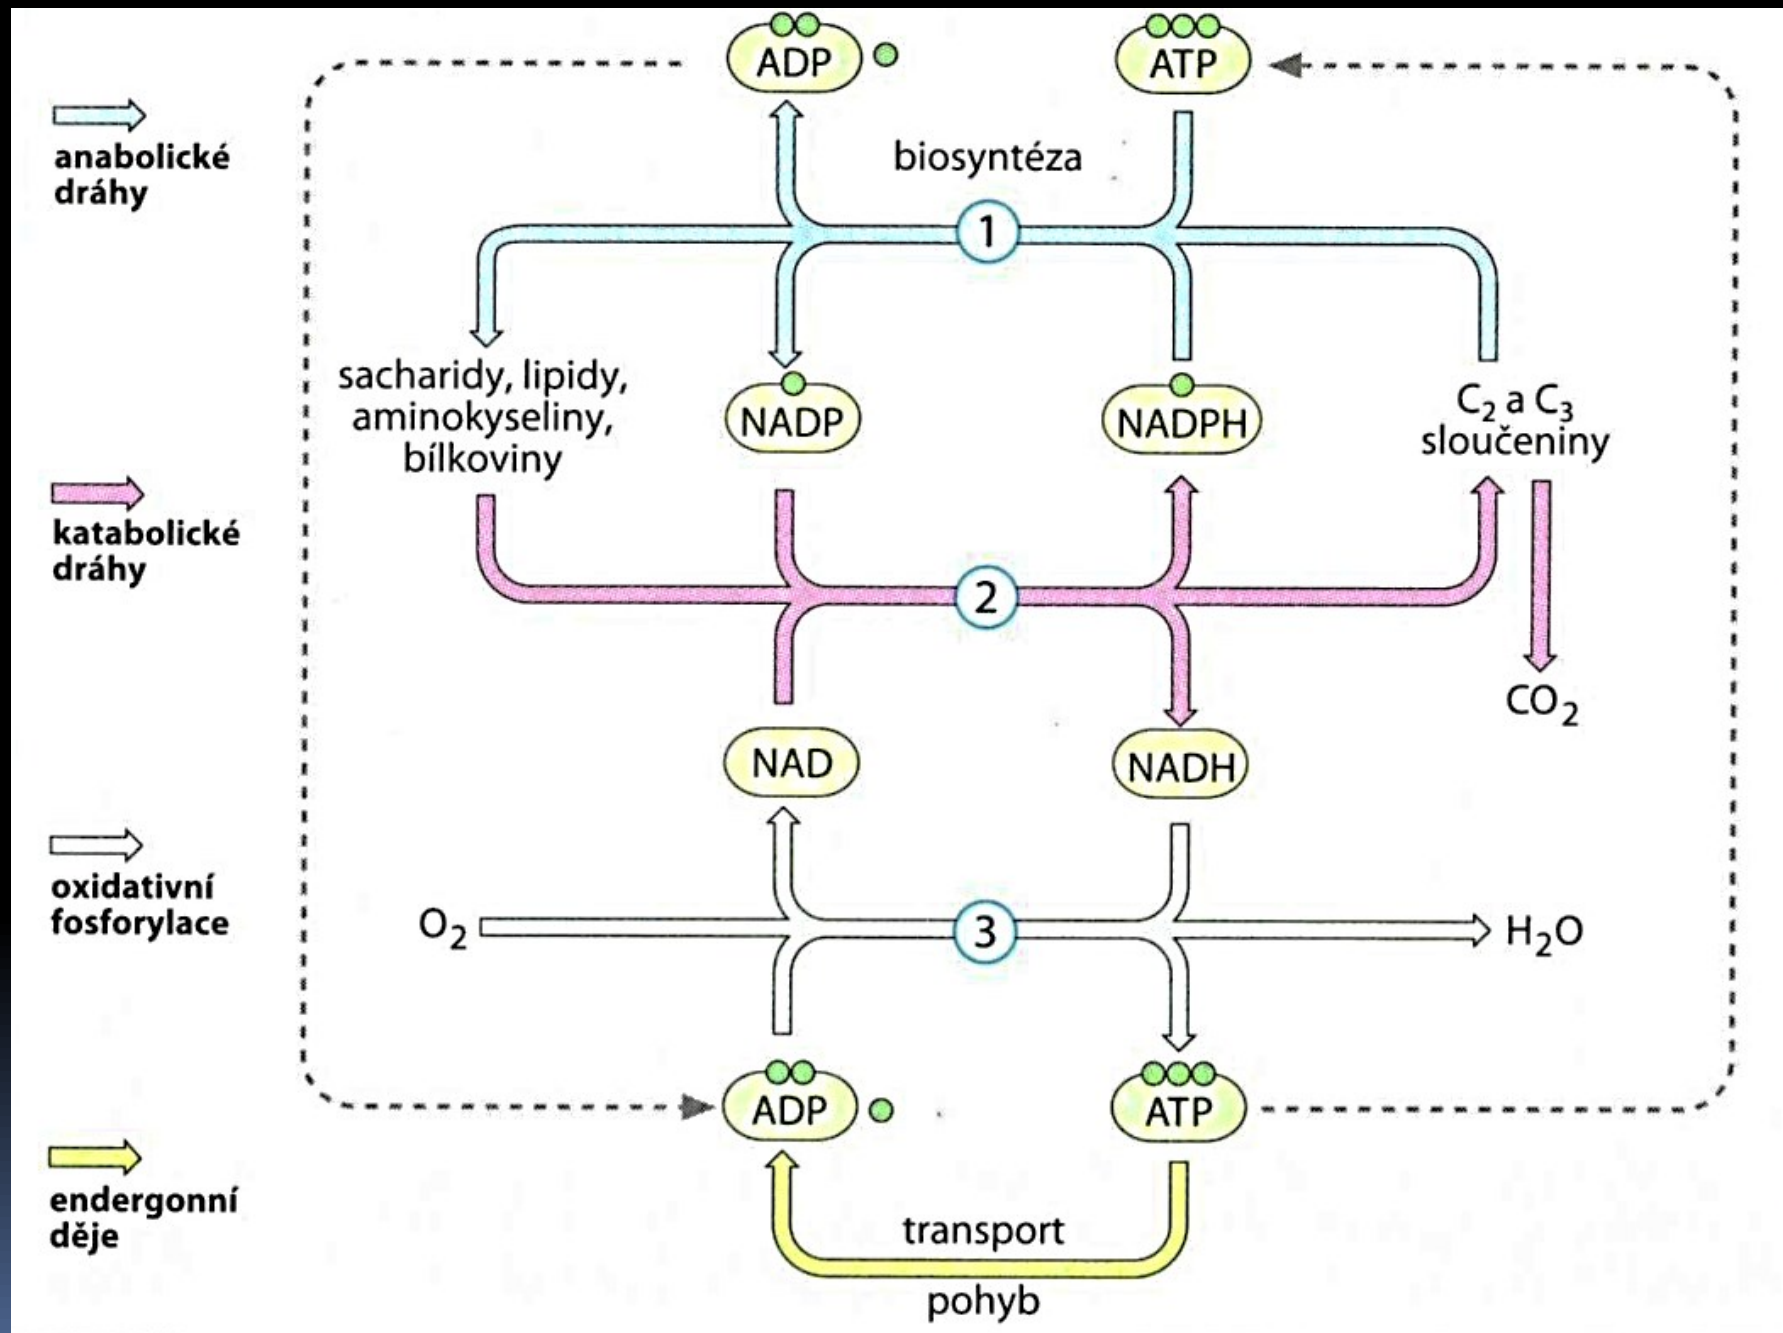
anabolické dráhy

katabolické dráhy

oxidativní fosforylace

endergonní děje

ADP

ATP

biosyntéza

1

sacharidy, lipidy, aminokyseliny, bílkoviny

NADP

NADPH

$C_2$ a $C_3$ sloučeniny

2

$CO_2$

NAD

NADH

$O_2$

3

$H_2O$

ADP

ATP

transport

pohyb